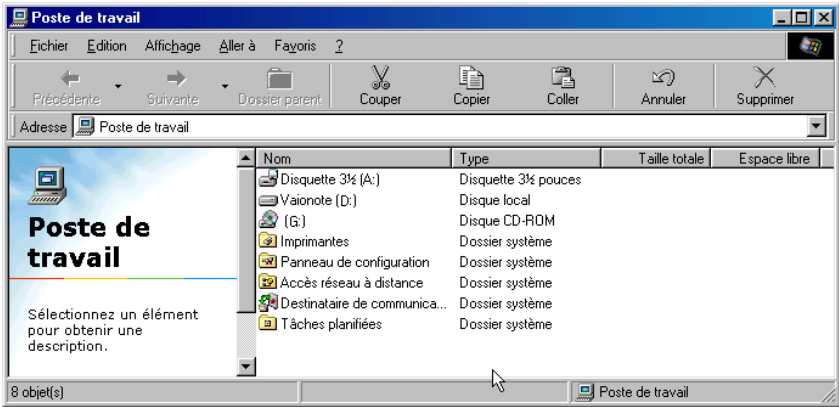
Poste de travail

Fichier Edition Affichage Aller à Favoris ?

Précédente Suivante Dossier parent Couper Copier Coller Annuler Supprimer

Adresse Poste de travail

Poste de travail

Sélectionnez un élément pour obtenir une description.

| Nom | Type | Taille totale | Espace libre |
|---|---|---|---|
| Disquette 3½ (A:) | Disquette 3½ pouces | | |
| Vaionote (D:) | Disque local | | |
| (G:) | Disque CD-ROM | | |
| Imprimantes | Dossier système | | |
| Panneau de configuration | Dossier système | | |
| Accès réseau à distance | Dossier système | | |
| Destinataire de communica... | Dossier système | | |
| Tâches planifiées | Dossier système | | |

8 objet(s)

Poste de travail